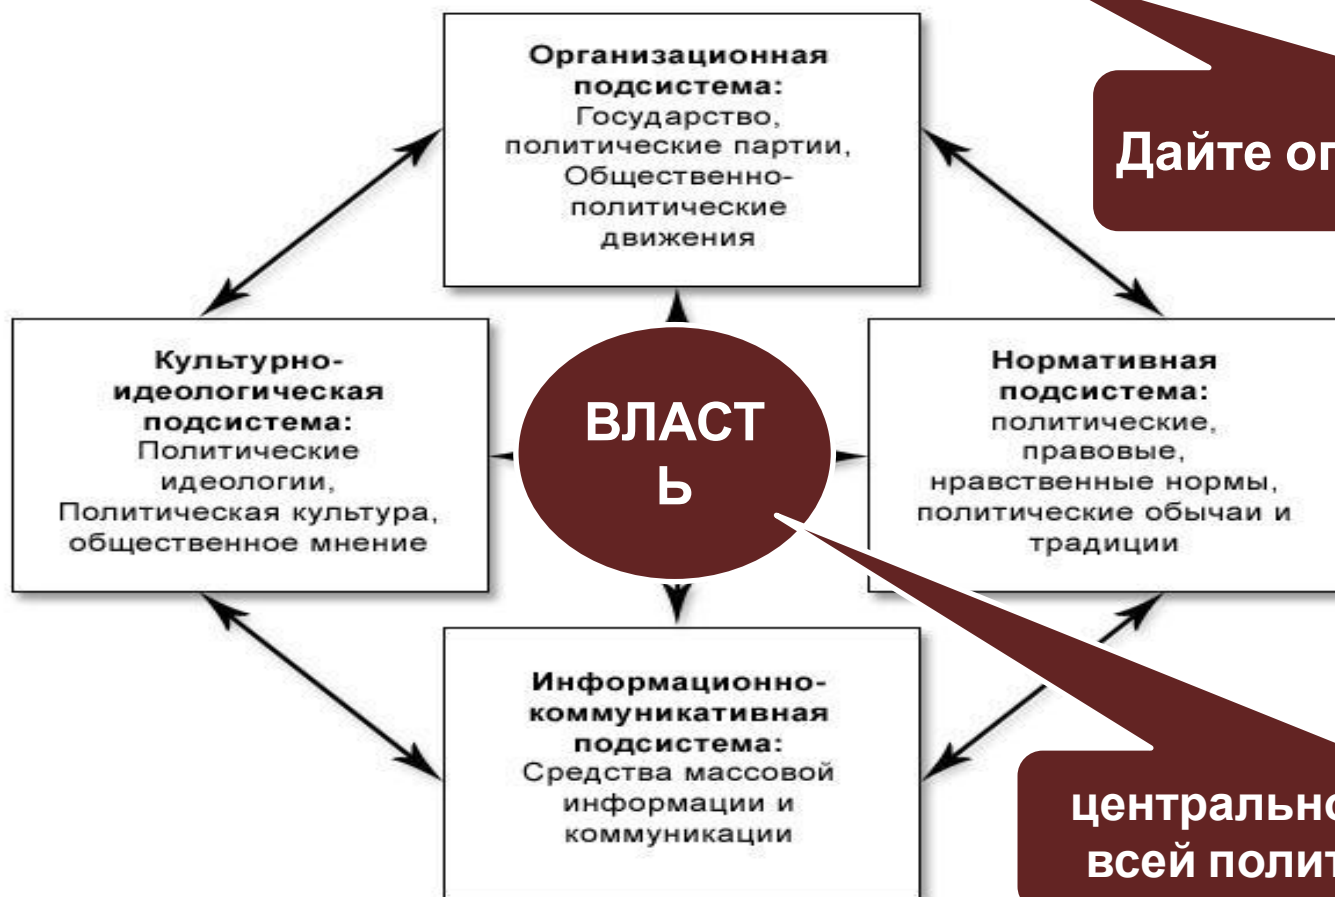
Организационная подсистема:
Государство, политические партии, Общественно-политические движения

Дайте оп

Культурно-идеологическая подсистема:
Политические идеологии, Политическая культура, общественное мнение

ВЛАСТ Ь

Нормативная подсистема:
политические, правовые, нравственные нормы, политические обычаи и традиции

Информационно-коммуникативная подсистема:
Средства массовой информации и коммуникации

центрально
всей полит